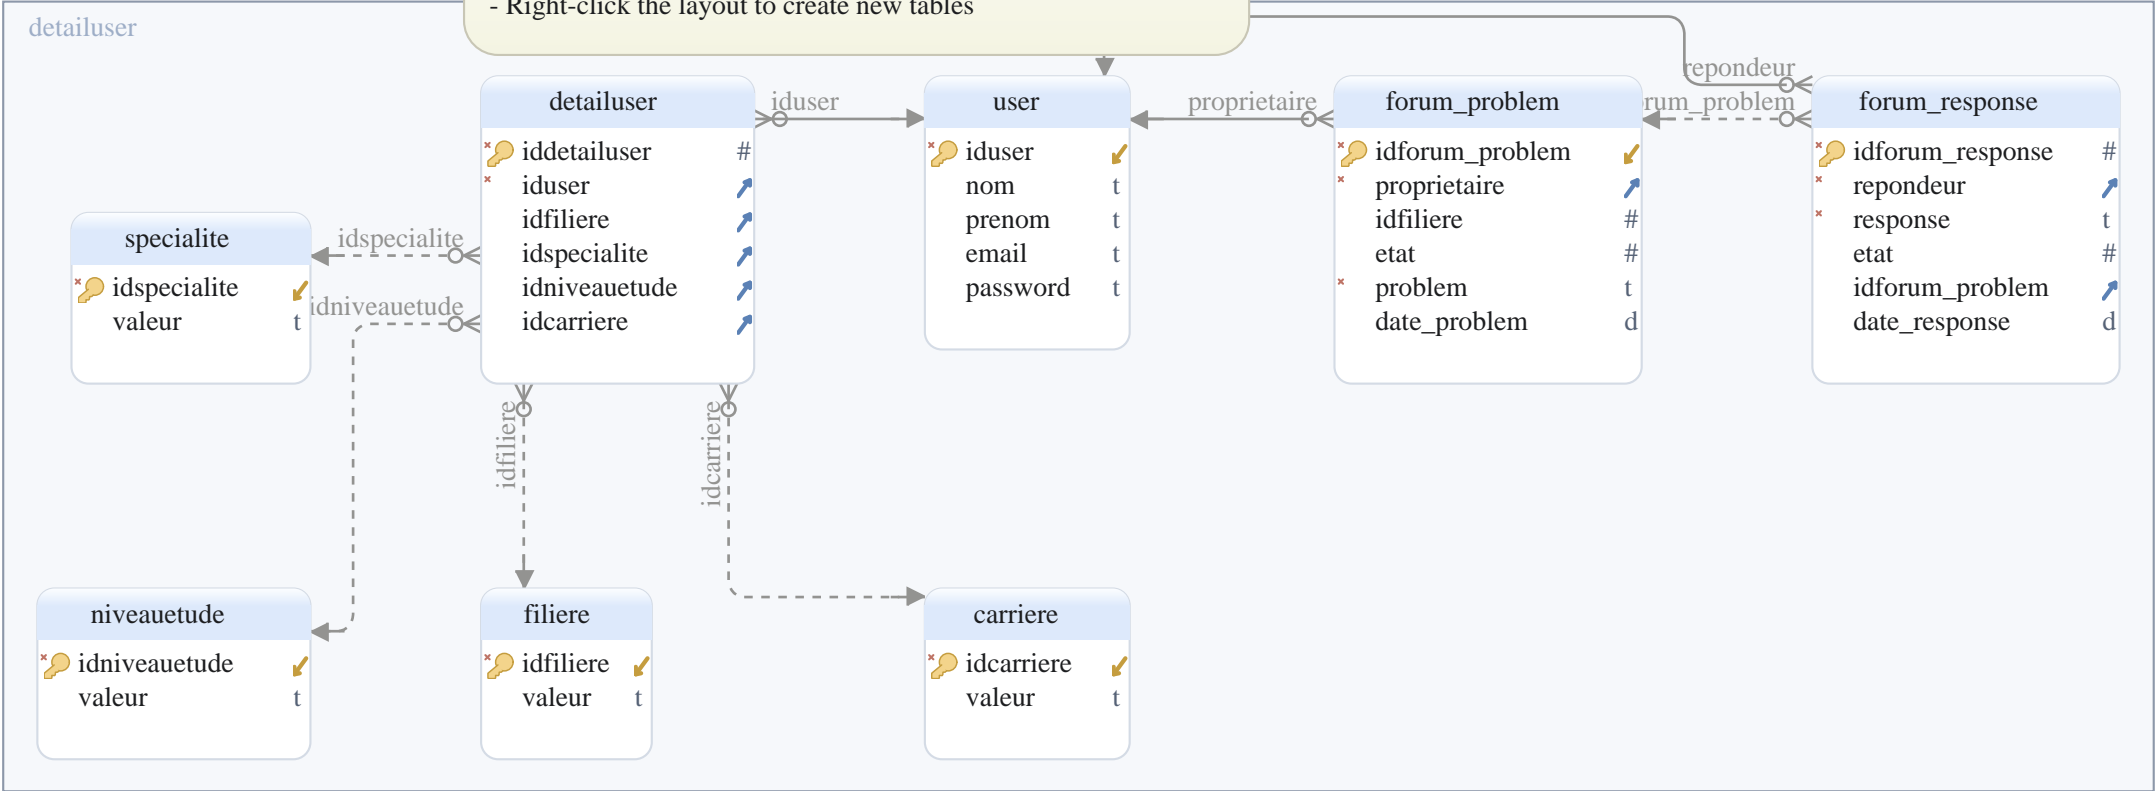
detailuser

- Right-click the layout to create new tables

detailuser
iddetailuser #
iduser
idfiliere
idspecialite
idniveauetude
idcarriere

iduser

user
iduser
nom t
prenom t
email t
password t

proprietaire

forum_problem
idforum_problem
proprietaire
idfiliere #
etat #
problem t
date_problem d

repondeur
rum_problem

forum_response
idforum_response #
repondeur
response t
etat #
idforum_problem
date_response d

specialite
idspecialite
valeur t

idspecialite
idniveauetude
idfiliere
idcarriere

niveauetude
idniveauetude
valeur t

filiere
idfiliere
valeur t

carriere
idcarriere
valeur t